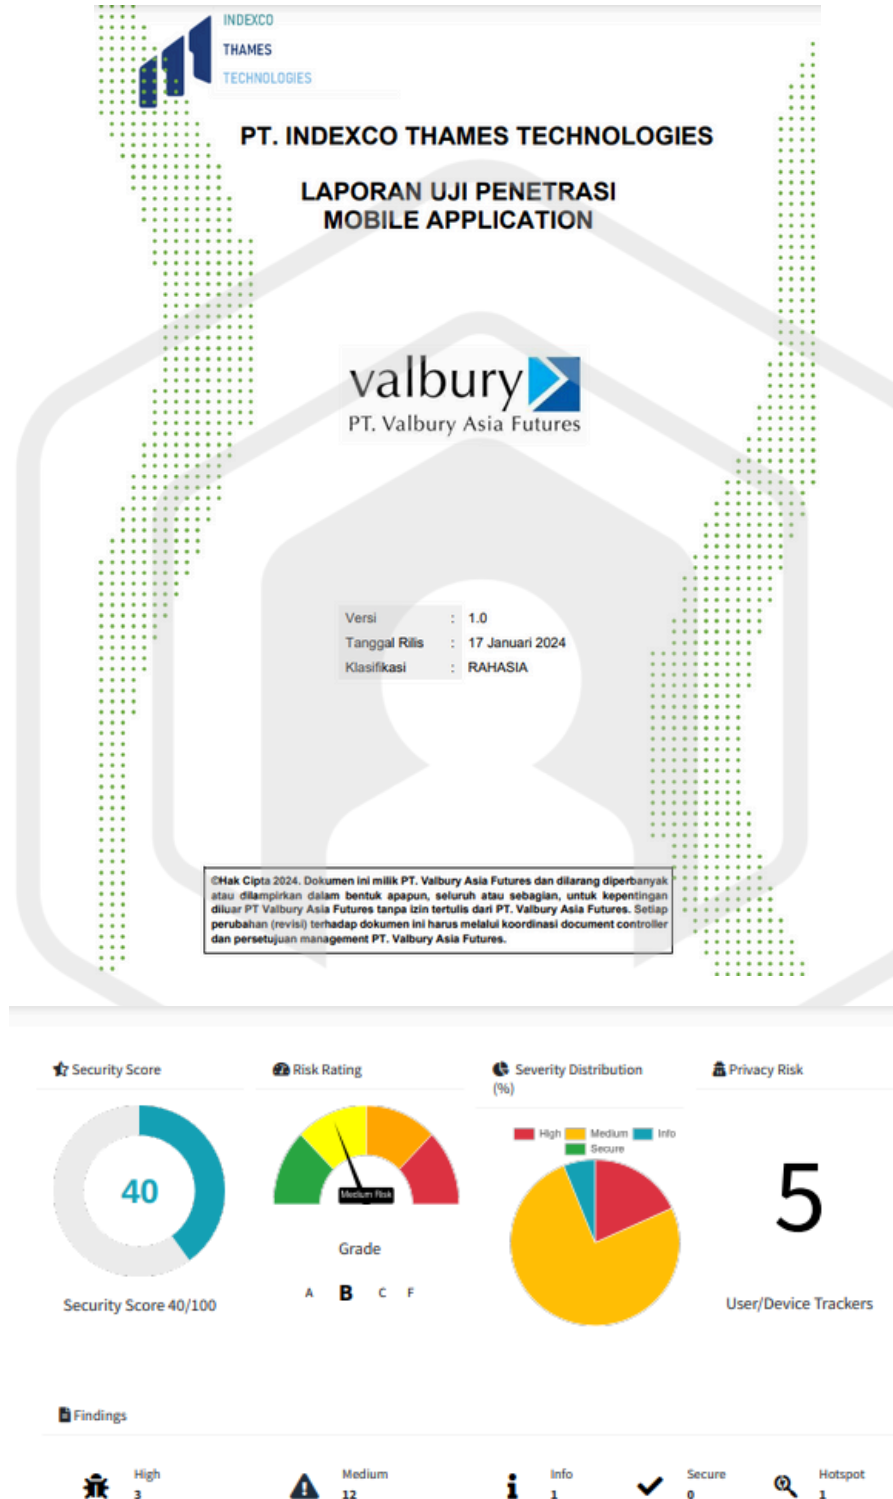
INDEXCO
THAMES
TECHNOLOGIES

PT. INDEXCO THAMES TECHNOLOGIES

LAPORAN UJI PENETRASI
MOBILE APPLICATION

valbury
PT. Valbury Asia Futures

| Versi | : | 1.0 |
|---|---|---|
| Tanggal Rilis | : | 17 Januari 2024 |
| Klasifikasi | : | RAHASIA |

©Hak Cipta 2024. Dokumen ini milik PT. Valbury Asia Futures dan dilarang diperbanyak atau dilampirkan dalam bentuk apapun, seluruh atau sebagian, untuk kepentingan diluar PT Valbury Asia Futures tanpa izin tertulis dari PT. Valbury Asia Futures. Setiap perubahan (revisi) terhadap dokumen ini harus melalui koordinasi document controller dan persetujuan management PT. Valbury Asia Futures.

Security Score

40

Security Score 40/100

Risk Rating

Medium Risk

Grade

A B C F

Severity Distribution (%)

High Medium Info Secure

Privacy Risk

5

User/Device Trackers

Findings

High 3

Medium 12

Info 1

Secure 0

Hotspot 1